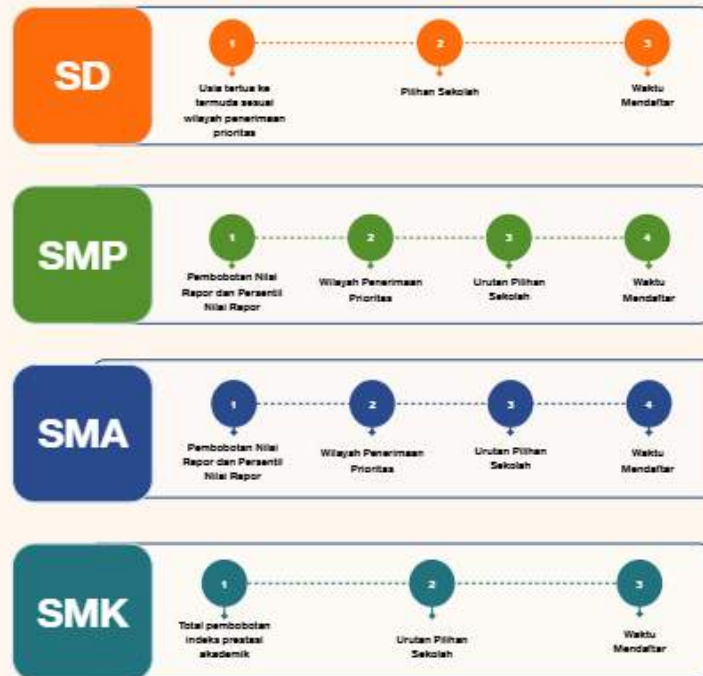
SD

1
Usia tertua ke termuda sesuai wilayah penerimaan prioritas

2
Pilihan Sekolah

3
Waktu Mendaftar

SMP

1
Pembobotan Nilai Rapor dan Persentil Nilai Rapor

2
Wilayah Penerimaan Prioritas

3
Urutan Pilihan Sekolah

4
Waktu Mendaftar

SMA

1
Pembobotan Nilai Rapor dan Persentil Nilai Rapor

2
Wilayah Penerimaan Prioritas

3
Urutan Pilihan Sekolah

4
Waktu Mendaftar

SMK

1
Total pembobotan indeks prestasi akademik

2
Urutan Pilihan Sekolah

3
Waktu Mendaftar